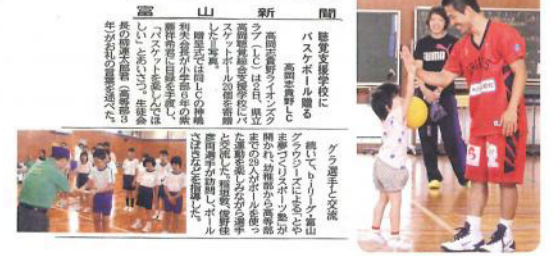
富　山　新　聞

聴覚支援学校に
バスケットボール贈る
高岡志貴野LC

高岡志貴野ライオンズクラブ（LC）は5日、県立高岡聴覚総合支援学校にバスケットボール20個を寄贈した＝写真。
贈呈式では同LCの野村勝彦会長が小学部6年の寄贈手の選手に目録を手渡し、「バスケットを楽しんでほしい」とあいさつ。生徒会長の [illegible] 朗さん（高等部3年）がお礼の言葉を述べた。

グラ選手と交流

続いて、bjリーグ・富山グラウジーズによる「やまもりスポーツ塾」があり、幼稚部から高等部までの29人がボールを使った運動を楽しみながら選手と交流した。幼稚部、低学年の子どもたちは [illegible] 選手が登場し、ボールさばきなどを披露した。